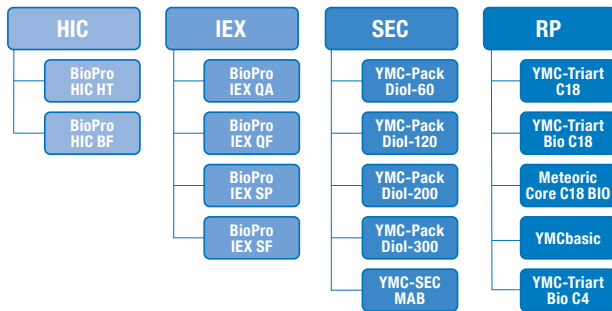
HIC

BioPro HIC HT

BioPro HIC BF

IEX

BioPro IEX QA

BioPro IEX QF

BioPro IEX SP

BioPro IEX SF

SEC

YMC-Pack Diol-60

YMC-Pack Diol-120

YMC-Pack Diol-200

YMC-Pack Diol-300

YMC-SEC MAB

RP

YMC-Triart C18

YMC-Triart Bio C18

Meteoric Core C18 BIO

YMCbasic

YMC-Triart Bio C4